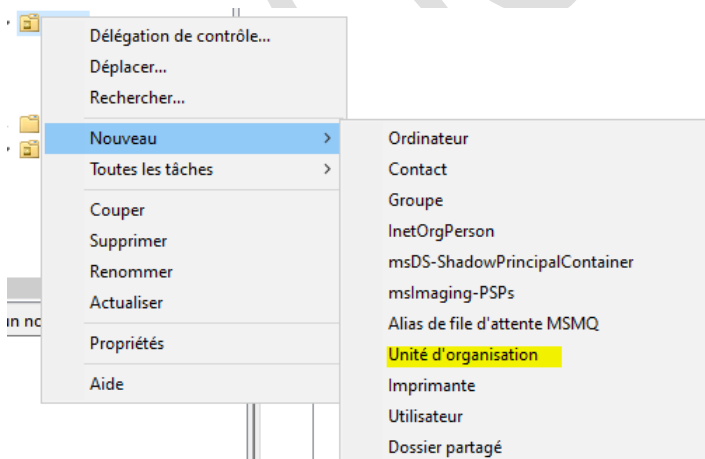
Délégation de contrôle...
Déplacer...
Rechercher...
Nouveau
Toutes les tâches
Couper
Supprimer
Renommer
Actualiser
Propriétés
Aide

Ordinateur
Contact
Groupe
InetOrgPerson
msDS-ShadowPrincipalContainer
msImaging-PSPs
Alias de file d'attente MSMQ
Unité d'organisation
Imprimante
Utilisateur
Dossier partagé

n no